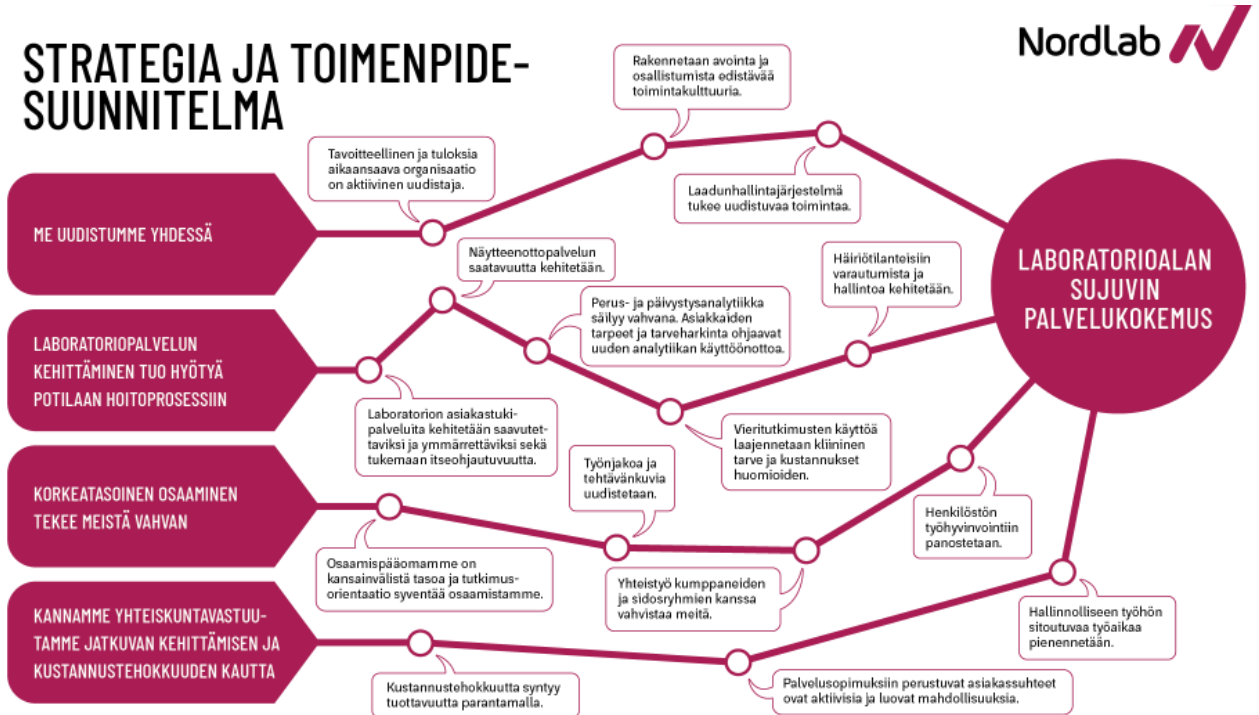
STRATEGIA JA TOIMENPIDESUUNNITELMA

Nordlab

Rakennetaan avointa ja osallistumista edistävää toimintakulttuuria.

Tavoitteellinen ja tuloksia aikaansaava organisaatio on aktiivinen uudistaja.

Laadunhallintajärjestelmä tukee uudistuvaa toimintaa.

ME UUDISTUMME YHDESSÄ

Näytteenottopalvelun saatavuutta kehitetään.

Häiriötilanteisiin varautumista ja hallintoa kehitetään.

LABORATORIOALAN SUJUVIN PALVELUKOKEMUS

Perus- ja päivystysanalytiikka säilyy vahvana. Asiakkaiden tarpeet ja tarveharkinta ohjaavat uuden analytiikan käyttöönottoa.

LABORATORIOPALVELUN KEHITTÄMINEN TUO HYÖTYÄ POTILAAN HOITOPROSESSIIN

Laboratorion asiakastukipalveluita kehitetään saavutettaviksi ja ymmärrettäviksi sekä tukemaan itseohjautuvuutta.

Vieritutkimusten käyttöä laajennetaan kliininen tarve ja kustannukset huomioiden.

Työnjakoa ja tehtävänkuvia uudistetaan.

KORKEATASOINEN OSAAMINEN TEKEE MEISTÄ VAHVAN

Henkilöstön työhyvinvointiin panostetaan.

Osaamispääomamme on kansainvälistä tasoa ja tutkimusorientaatio syventää osaamistamme.

Yhteistyö kumppaneiden ja sidosryhmien kanssa vahvistaa meitä.

KANNAMME YHTEISKUNTAVASTUUTAMME JATKUVAN KEHITTÄMISEN JA KUSTANNUSTEHOKKUUDEN KAUTTA

Hallinnolliseen työhön sitoutuvaa työaikaa pienennetään.

Kustannustehokkuutta syntyy tuottavuutta parantamalla.

Palvelusopimuksiin perustuvat asiakassuhteet ovat aktiivisia ja luovat mahdollisuuksia.